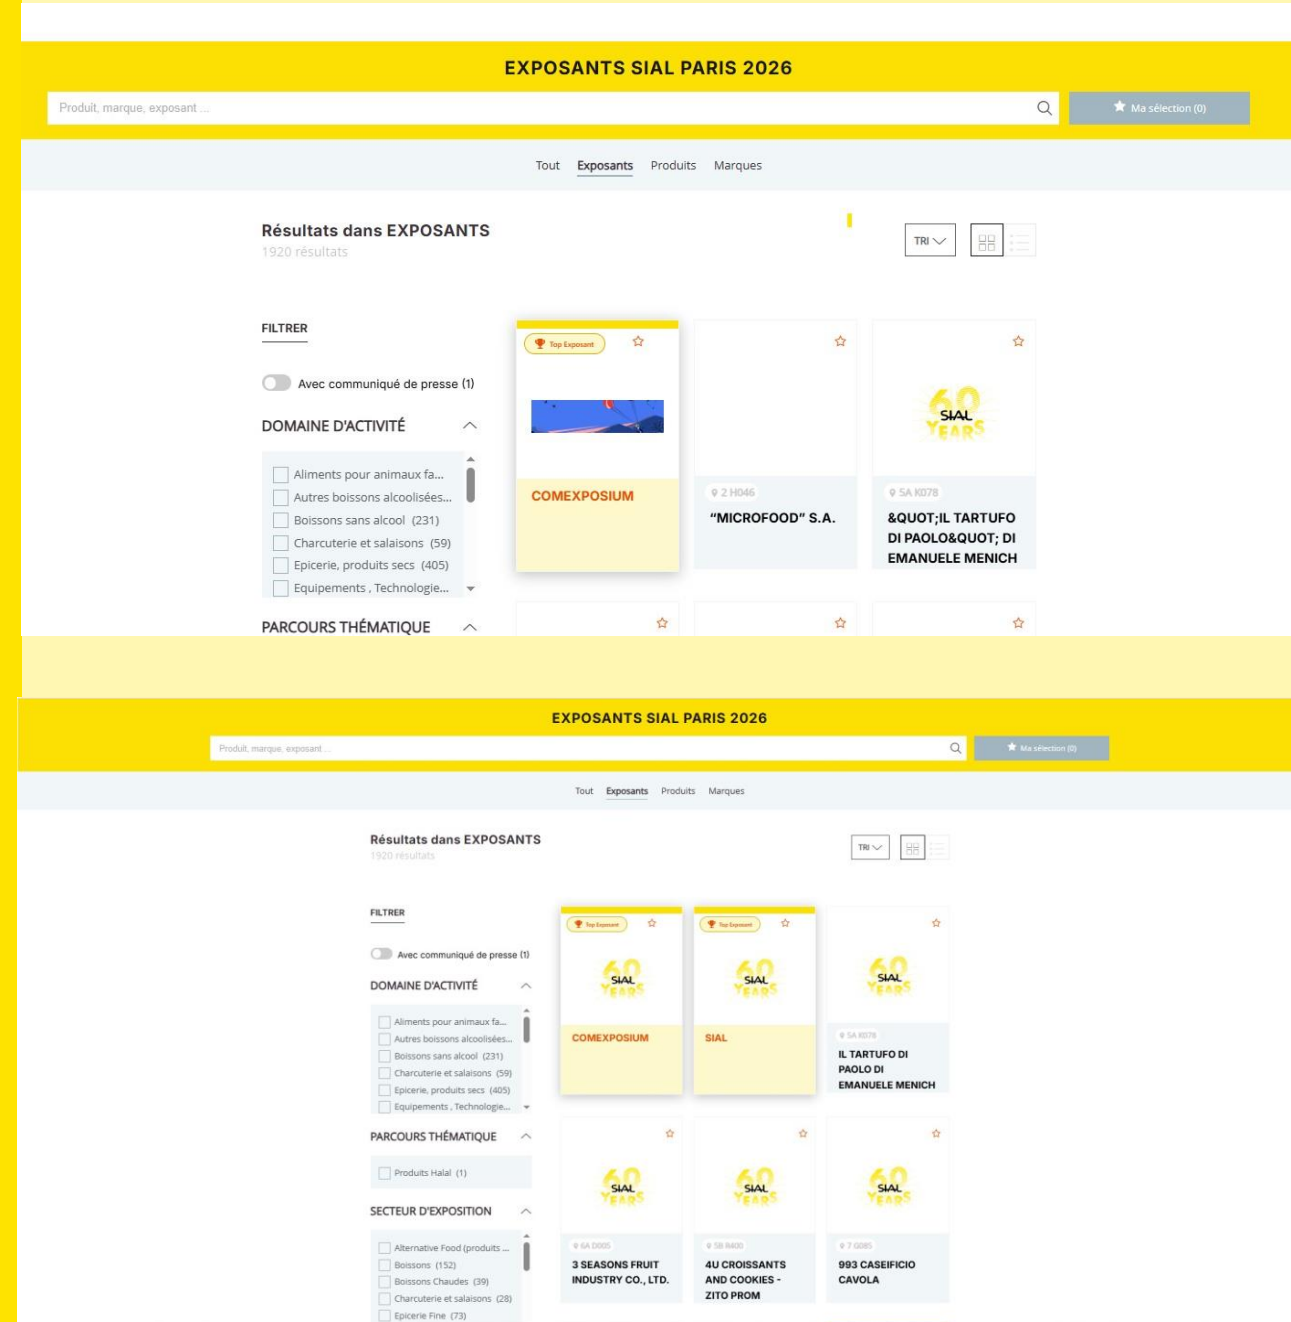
EXPOSANTS SIAL PARIS 2026

Produit, marque, exposant ...

Ma sélection (0)

Tout Exposants Produits Marques

Résultats dans EXPOSANTS
1920 résultats

TRI

FILTRER

Avec communiqué de presse (1)

DOMAINE D'ACTIVITÉ

Aliments pour animaux fa...
Autres boissons alcoolisées...
Boissons sans alcool (231)
Charcuterie et salaisons (59)
Epicerie, produits secs (405)
Equipements , Technologie...

PARCOURS THÉMATIQUE

Top Exposant

COMEXPOSIUM

2 H046
"MICROFOOD" S.A.

60 SIAL YEARS
5A K078
&QUOT;IL TARTUFO DI PAOLO&QUOT; DI EMANUELE MENICH

EXPOSANTS SIAL PARIS 2026

Produit, marque, exposant ...

Ma sélection (0)

Tout Exposants Produits Marques

Résultats dans EXPOSANTS
1920 résultats

TRI

FILTRER

Avec communiqué de presse (1)

DOMAINE D'ACTIVITÉ

Aliments pour animaux fa...
Autres boissons alcoolisées...
Boissons sans alcool (231)
Charcuterie et salaisons (59)
Epicerie, produits secs (405)
Equipements , Technologie...

PARCOURS THÉMATIQUE

Produits Halal (1)

SECTEUR D'EXPOSITION

Alternative Food (produits ...
Boissons (152)
Boissons Chaudes (39)
Charcuterie et salaisons (28)
Epicerie Fine (73)

Top Exposant
60 SIAL YEARS
COMEXPOSIUM

Top Exposant
60 SIAL YEARS
SIAL

60 SIAL YEARS
5A K078
IL TARTUFO DI PAOLO DI EMANUELE MENICH

60 SIAL YEARS
6A D005
3 SEASONS FRUIT INDUSTRY CO., LTD.

60 SIAL YEARS
5B R400
4U CROISSANTS AND COOKIES - ZITO PROM

60 SIAL YEARS
7 G085
993 CASEIFICIO CAVOLA